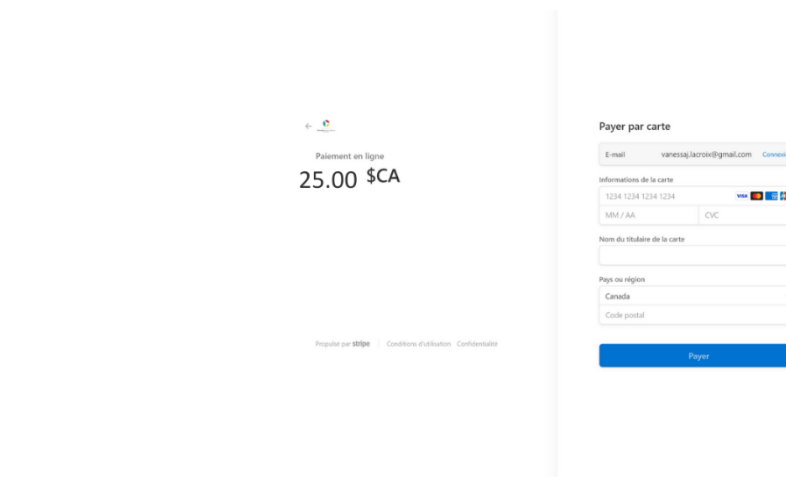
Paiement en ligne

25.00 $CA

Propulsé par stripe | Conditions d'utilisation Confidentialité

Payer par carte

E-mail vanessaj.lacroix@gmail.com Connexi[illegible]

Informations de la carte

1234 1234 1234 1234

MM / AA

CVC

Nom du titulaire de la carte

Pays ou région

Canada

Code postal

Payer